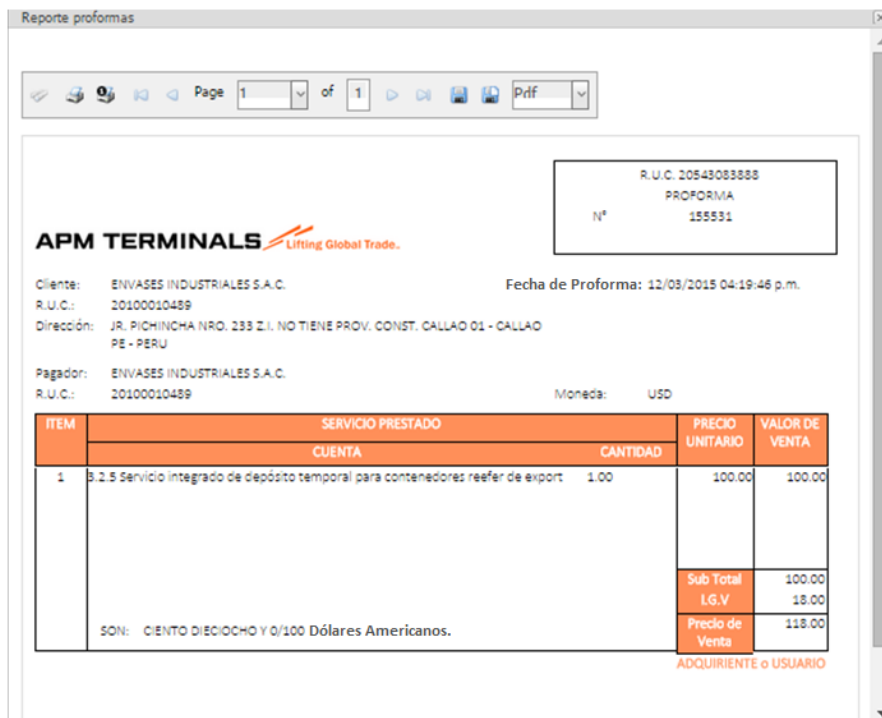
Reporte proformas

Page 1 of 1 Pdf

R.U.C. 20543083888
PROFORMA
N° 155531

APM TERMINALS Lifting Global Trade.

Cliente: ENVASES INDUSTRIALES S.A.C.
R.U.C.: 20100010489
Dirección: JR. PICHINCHA NRO. 233 Z.I. NO TIENE PROV. CONST. CALLAO 01 - CALLAO PE - PERU

Fecha de Proforma: 12/03/2015 04:19:46 p.m.

Pagador: ENVASES INDUSTRIALES S.A.C.
R.U.C.: 20100010489

Moneda: USD

| ITEM | SERVICIO PRESTADO / CUENTA | CANTIDAD | PRECIO UNITARIO | VALOR DE VENTA |
|---|---|---|---|---|
| 1 | 3.2.5 Servicio integrado de depósito temporal para contenedores reefer de export | 1.00 | 100.00 | 100.00 |
| | | | Sub Total | 100.00 |
| | | | I.G.V | 18.00 |
| | SON: CIENTO DIECIOCHO Y 0/100 Dólares Americanos. | | Precio de Venta | 118.00 |

ADQUIRIENTE o USUARIO